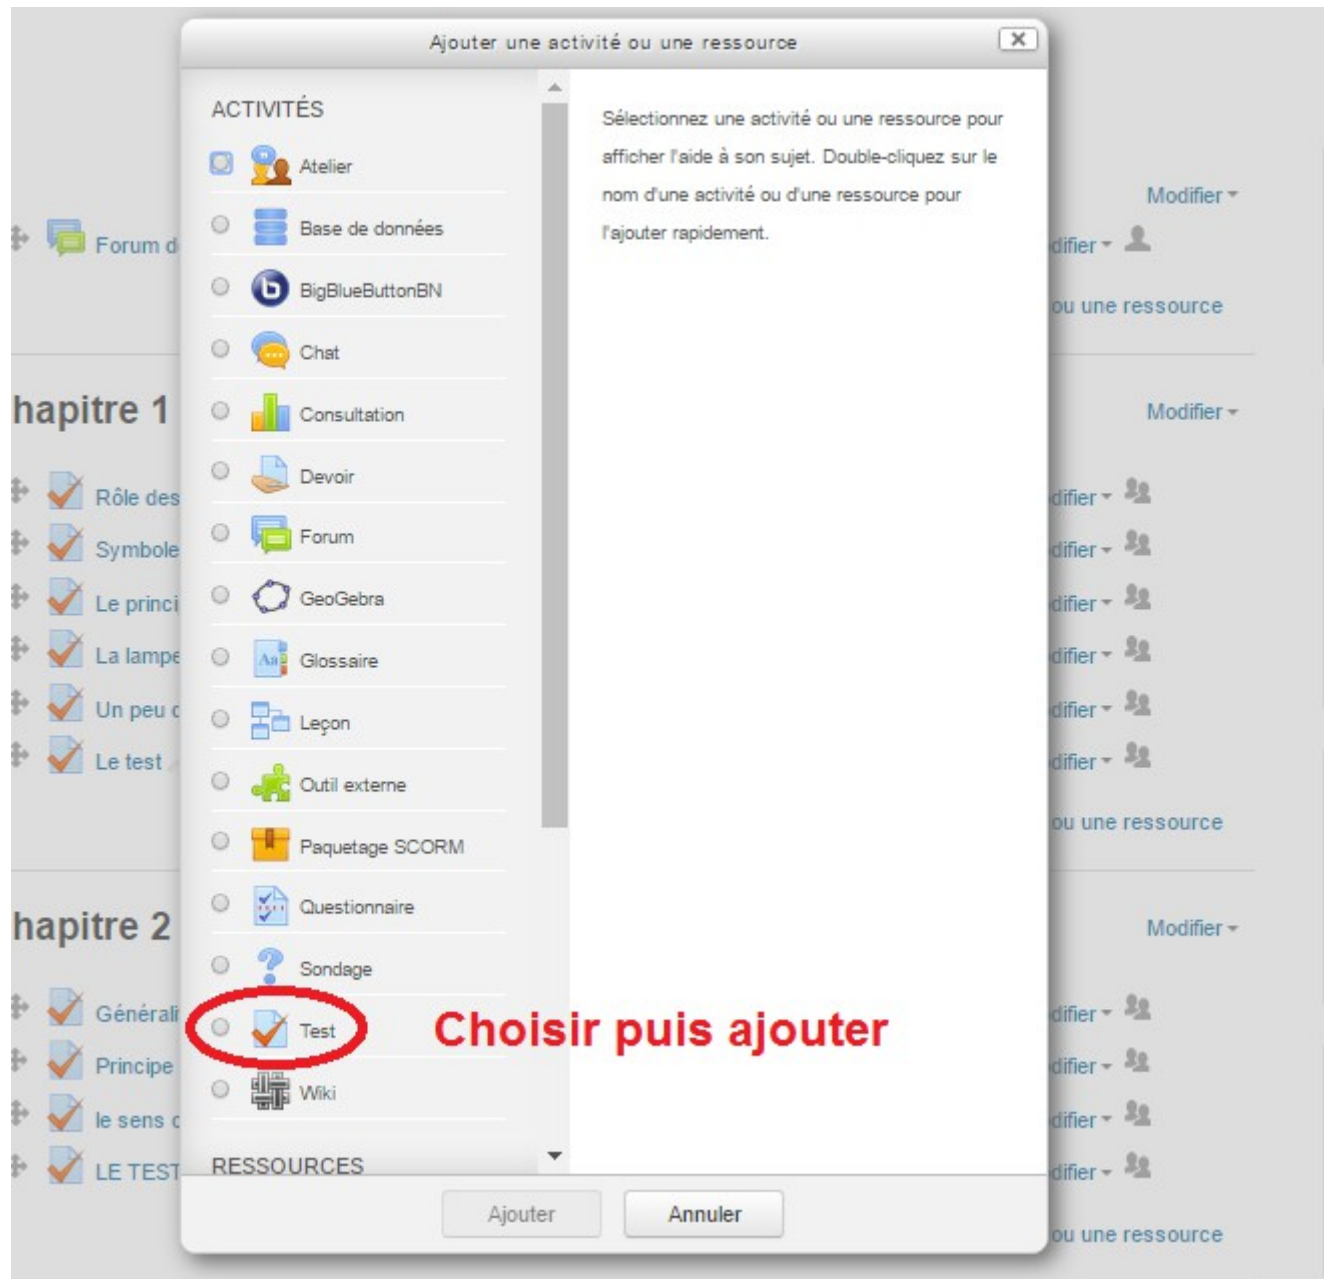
Ajouter une activité ou une ressource

ACTIVITÉS

Atelier
Base de données
BigBlueButtonBN
Chat
Consultation
Devoir
Forum
GeoGebra
Glossaire
Leçon
Outil externe
Paquetage SCORM
Questionnaire
Sondage
Test
Wiki

RESSOURCES

Sélectionnez une activité ou une ressource pour afficher l'aide à son sujet. Double-cliquez sur le nom d'une activité ou d'une ressource pour l'ajouter rapidement.

Choisir puis ajouter

Ajouter
Annuler

Forum d
hapitre 1
Rôle des
Symbole
Le princi
La lampe
Un peu c
Le test
hapitre 2
Générali
Principe
le sens c
LE TEST

Modifier
difier
ou une ressource
Modifier
difier
difier
difier
difier
difier
difier
ou une ressource
Modifier
difier
difier
difier
difier
ou une ressource